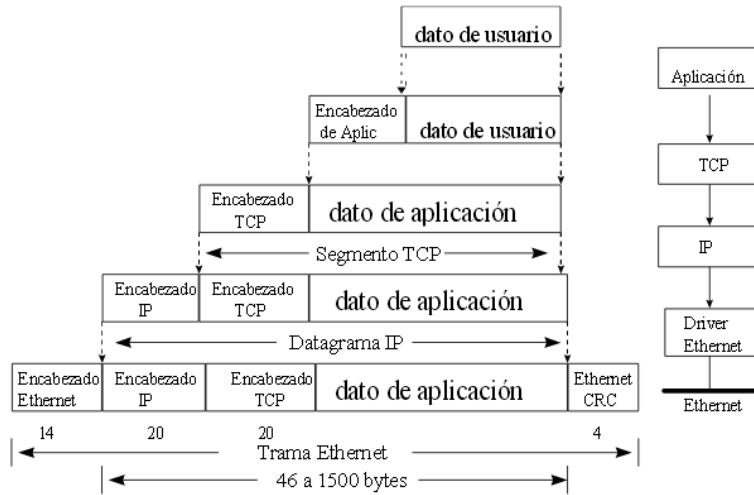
dato de usuario

Encabezado de Aplic
dato de usuario

Encabezado TCP
dato de aplicación

Segmento TCP

Encabezado IP
Encabezado TCP
dato de aplicación

Datagrama IP

Encabezado Ethernet
Encabezado IP
Encabezado TCP
dato de aplicación
Ethernet CRC

14
20
20
4

Trama Ethernet

46 a 1500 bytes

Aplicación

TCP

IP

Driver Ethernet

Ethernet